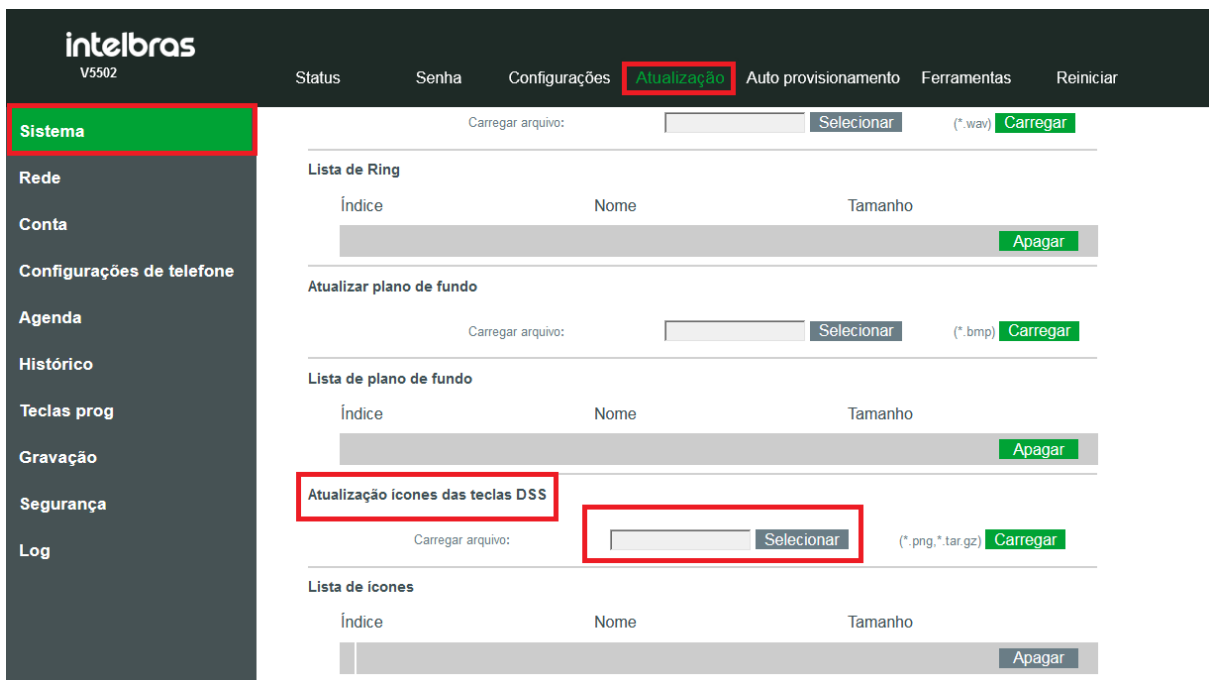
intelbras
V5502

Status Senha Configurações Atualização Auto provisionamento Ferramentas Reiniciar

Sistema
Rede
Conta
Configurações de telefone
Agenda
Histórico
Teclas prog
Gravação
Segurança
Log

Carregar arquivo: Selecionar (*.wav) Carregar

Lista de Ring

| Índice | Nome | Tamanho |
|---|---|---|

Apagar

Atualizar plano de fundo

Carregar arquivo: Selecionar (*.bmp) Carregar

Lista de plano de fundo

| Índice | Nome | Tamanho |
|---|---|---|

Apagar

Atualização ícones das teclas DSS

Carregar arquivo: Selecionar (*.png,*.tar.gz) Carregar

Lista de ícones

| Índice | Nome | Tamanho |
|---|---|---|

Apagar